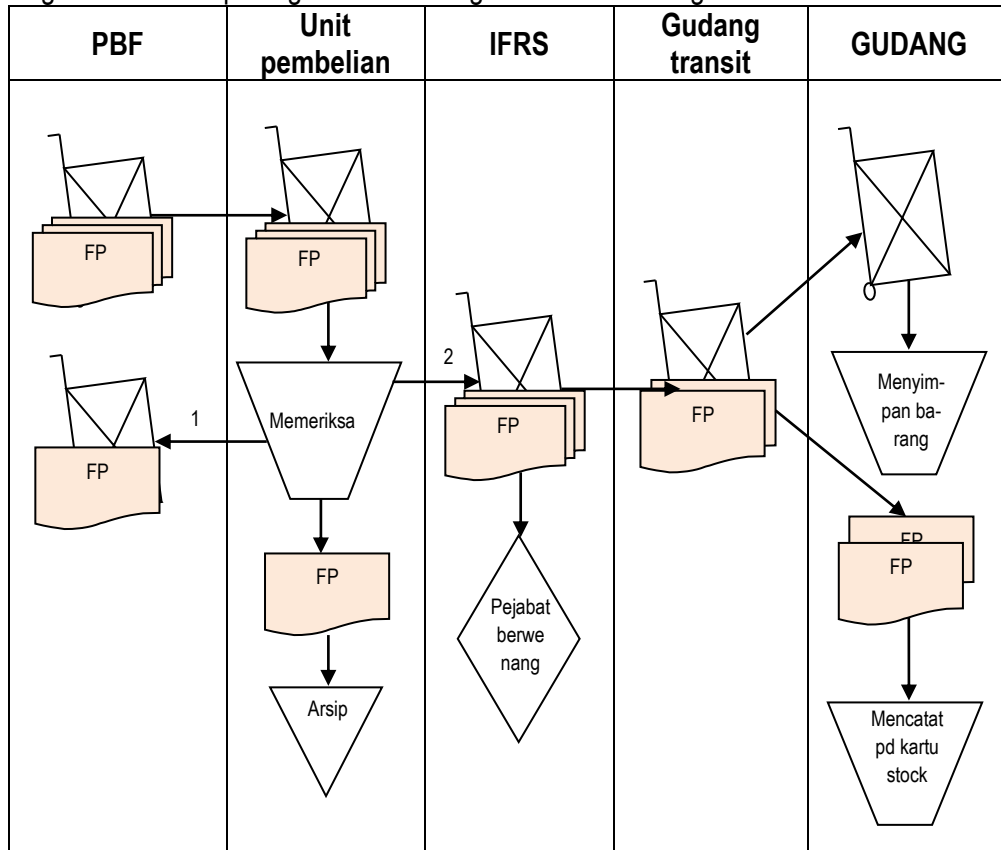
| PBF | Unit pembelian | IFRS | Gudang transit | GUDANG |
|---|---|---|---|---|
| FP<br>1<br>FP | FP<br>Memeriksa<br>FP<br>Arsip | 2<br>FP<br>Pejabat berwe nang | FP | Menyimpan barang<br>FP<br>FP<br>Mencatat pd kartu stock |